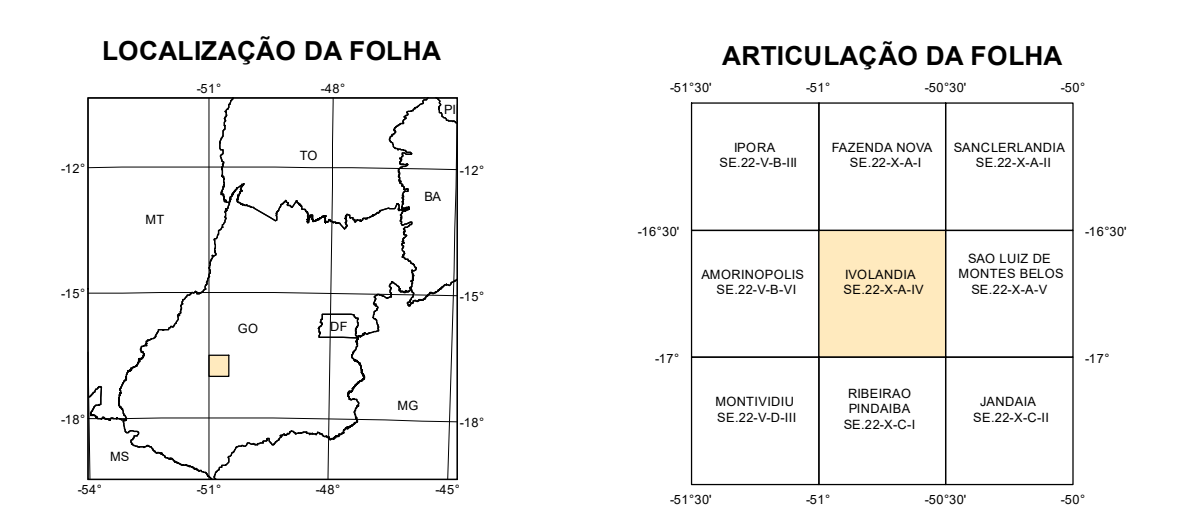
LOCALIZAÇÃO DA FOLHA

-51° -48°

PI

TO

-12° -12°

BA

MT

-15° -15°

GO

DF

MG

-18° -18°

MS

-54° -51° -48° -45°

ARTICULAÇÃO DA FOLHA

-51°30' -51° -50°30' -50°

| IPORA SE.22-V-B-III | FAZENDA NOVA SE.22-X-A-I | SANCLERLANDIA SE.22-X-A-II |
|---|---|---|
| AMORINOPOLIS SE.22-V-B-VI | IVOLANDIA SE.22-X-A-IV | SAO LUIZ DE MONTES BELOS SE.22-X-A-V |
| MONTIVIDIU SE.22-V-D-III | RIBEIRAO PINDAIBA SE.22-X-C-I | JANDAIA SE.22-X-C-II |

-16°30' -16°30'

-17° -17°

-51°30' -51° -50°30' -50°